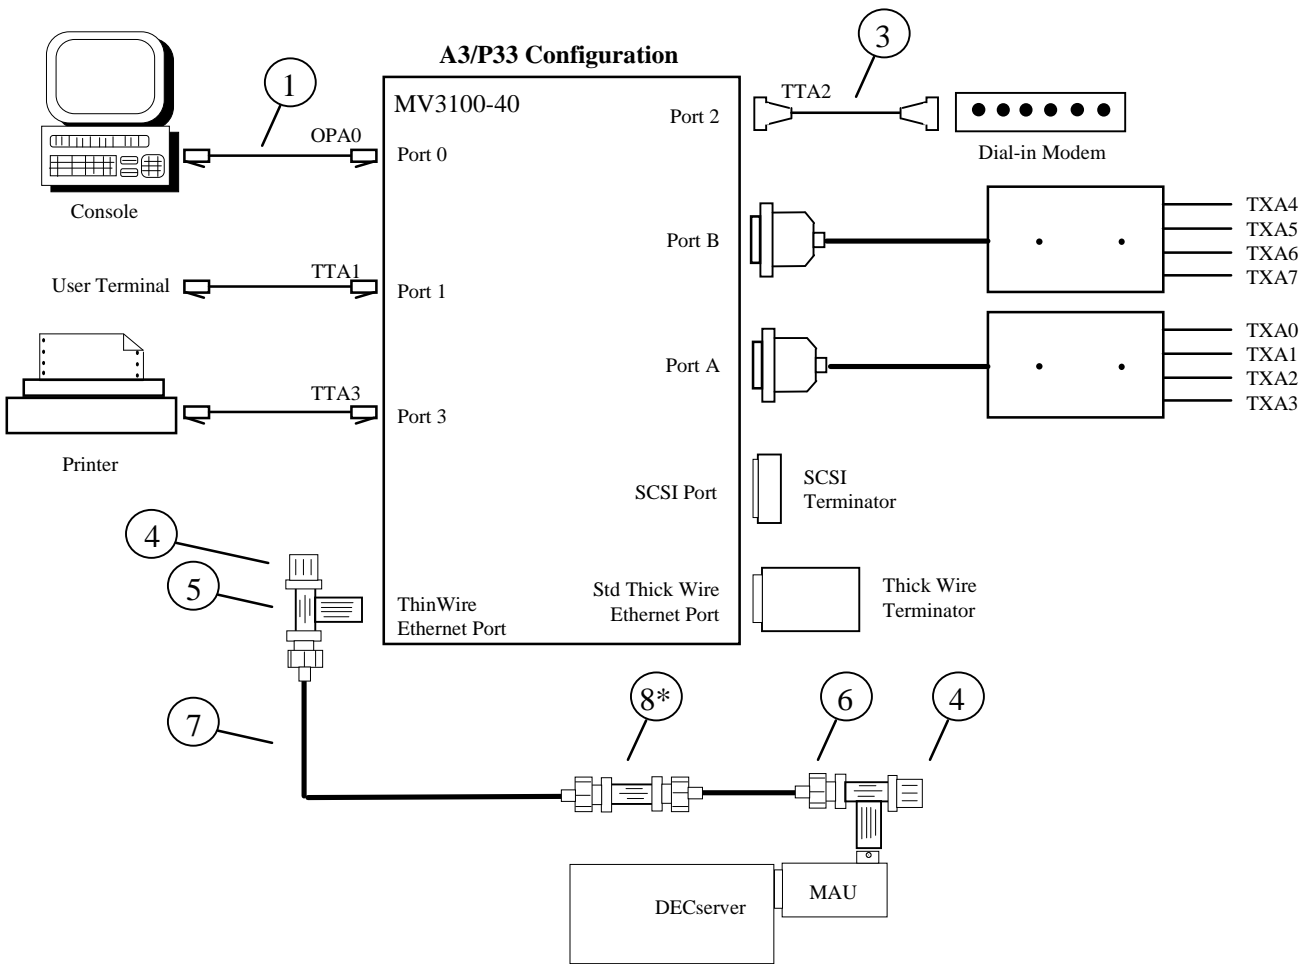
A3/P33 Configuration

MV3100-40

1

OPA0

Port 0

Console

User Terminal

TTA1

Port 1

TTA3

Port 3

Printer

3

TTA2

Port 2

Dial-in Modem

Port B

TXA4
TXA5
TXA6
TXA7

Port A

TXA0
TXA1
TXA2
TXA3

SCSI Port

SCSI Terminator

Std Thick Wire Ethernet Port

Thick Wire Terminator

ThinWire Ethernet Port

4

5

7

8*

6

4

DECserver

MAU